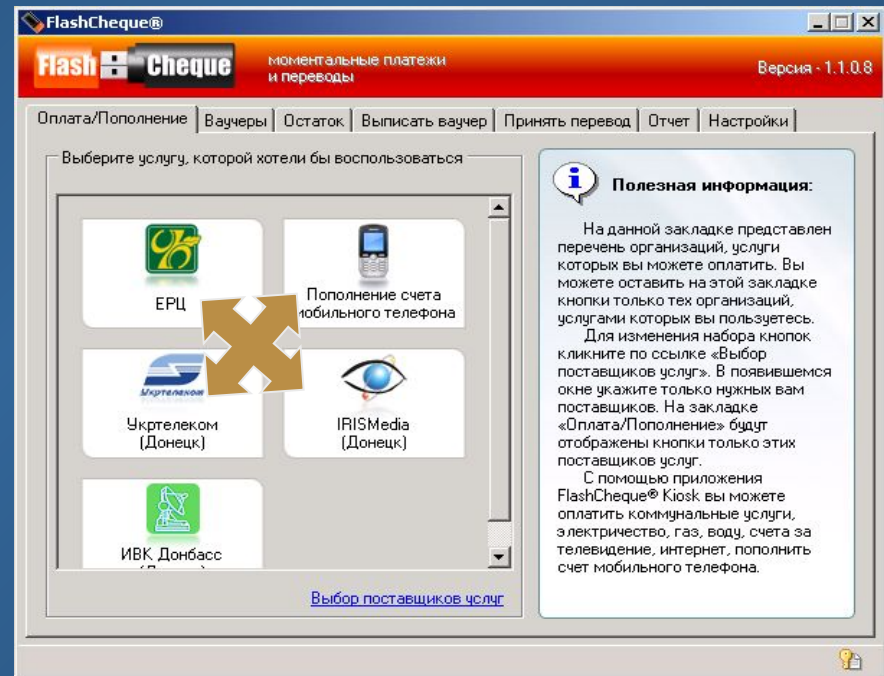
FlashCheque®

Flash Cheque

моментальные платежи и переводы

Версия - 1.1.0.8

Оплата/Пополнение | Ваучеры | Остаток | Выписать ваучер | Принять перевод | Отчет | Настройки

Выберите услугу, которой хотели бы воспользоваться

ЕРЦ

Пополнение счета мобильного телефона

Укртелеком

Укртелеком (Донецк)

IRISMedia (Донецк)

ИВК Донбасс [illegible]

Выбор поставщиков услуг

Полезная информация:

На данной закладке представлен перечень организаций, услуги которых вы можете оплатить. Вы можете оставить на этой закладке кнопки только тех организаций, услугами которых вы пользуетесь.

Для изменения набора кнопок кликните по ссылке «Выбор поставщиков услуг». В появившемся окне укажите только нужных вам поставщиков. На закладке «Оплата/Пополнение» будут отображены кнопки только этих поставщиков услуг.

С помощью приложения FlashCheque® Kiosk вы можете оплатить коммунальные услуги, электричество, газ, воду, счета за телевидение, интернет, пополнить счет мобильного телефона.